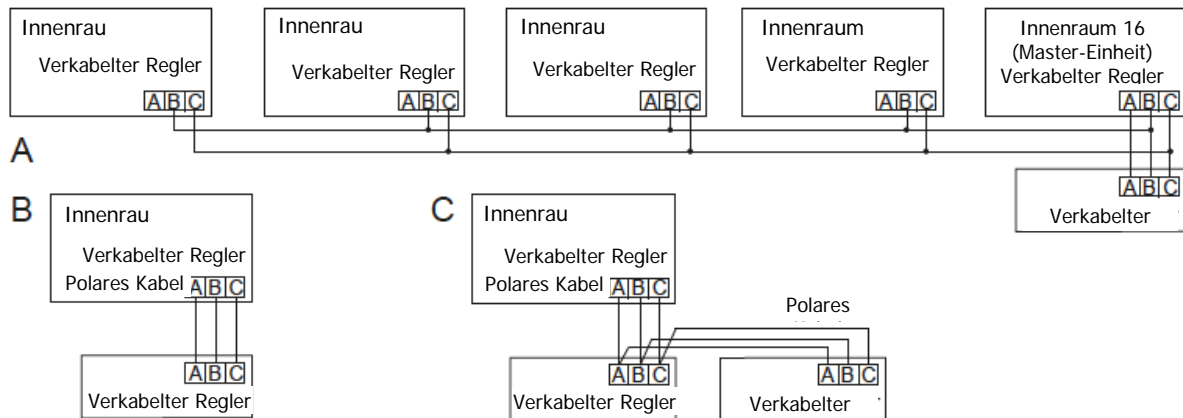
Innenrau
Verkabelter Regler
A B C

Innenrau
Verkabelter Regler
A B C

Innenrau
Verkabelter Regler
A B C

Innenraum
Verkabelter Regler
A B C

Innenraum 16
(Master-Einheit)
Verkabelter Regler
A B C

A

A B C
Verkabelter

B
Innenrau
Verkabelter Regler
Polares Kabel A B C

A B C
Verkabelter Regler

C
Innenrau
Verkabelter Regler
Polares Kabel A B C

Polares

A B C
Verkabelter Regler

A B C
Verkabelter